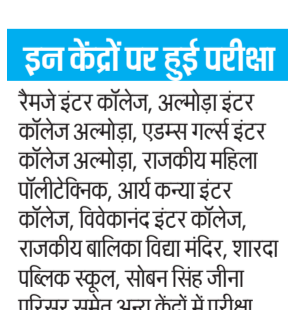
इन केंद्रों पर हुई परीक्षा

रैमजे इंटर कॉलेज, अल्मोड़ा इंटर कॉलेज अल्मोड़ा, एडम्स गर्ल्स इंटर कॉलेज अल्मोड़ा, राजकीय महिला पॉलीटेक्निक, आर्य कन्या इंटर कॉलेज, विवेकानंद इंटर कॉलेज, राजकीय बालिका विद्या मंदिर, शारदा पब्लिक स्कूल, सोबन सिंह जीना परिसर समेत अन्य केंद्रों में परीक्षा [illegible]